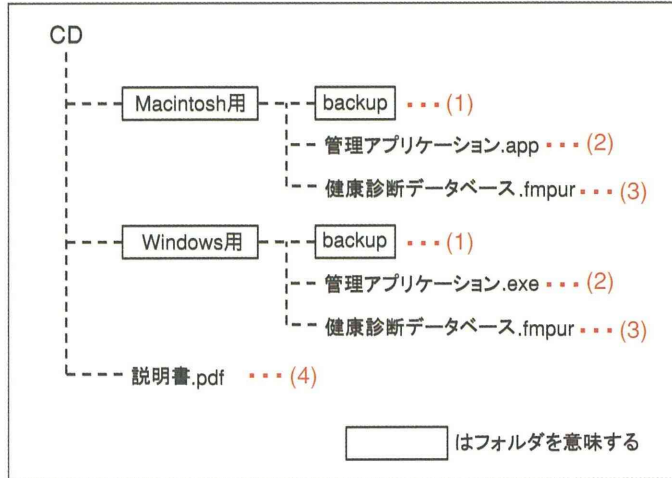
CD

Macintosh用

backup ・・・(1)

管理アプリケーション.app ・・・(2)

健康診断データベース.fmpur ・・・(3)

Windows用

backup ・・・(1)

管理アプリケーション.exe ・・・(2)

健康診断データベース.fmpur ・・・(3)

説明書.pdf ・・・(4)

はフォルダを意味する